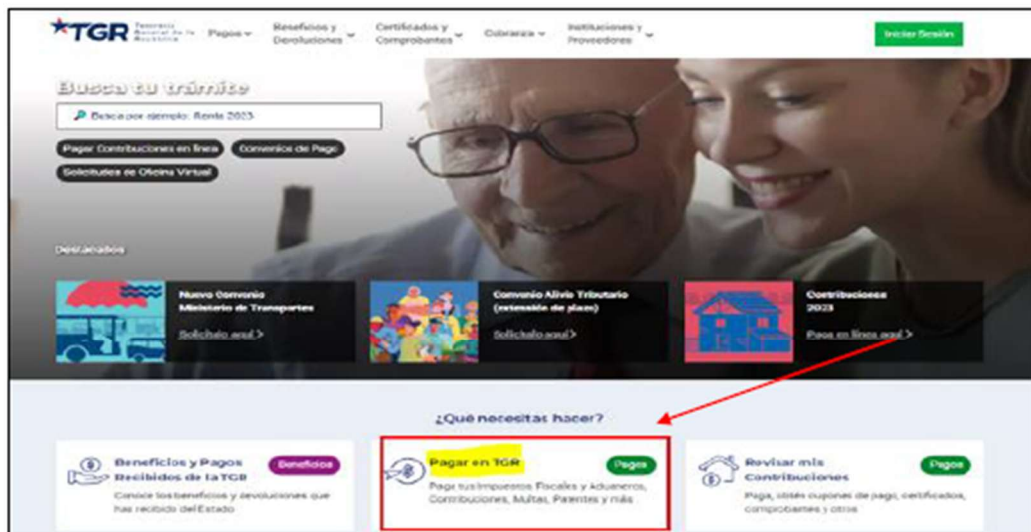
TGR Tesorería General de la República Pagos Beneficios y Devoluciones Certificados y Comprobantes Cobranza Instituciones y Proveedores Iniciar Sesión

Busca tu trámite

Busca por ejemplo: Renta 2023

Pagar Contribuciones en línea Convenios de Pago

Solicitudes de Oficina Virtual

Destacados

Nuevo Convenio Ministerio de Transportes
Solicítalo aquí >

Convenio Alivio Tributario (extensión de plazo)
Solicítalo aquí >

Contribuciones 2023
Paga en línea aquí >

¿Qué necesitas hacer?

Beneficios y Pagos Recibidos de la TGR
Beneficios
Conoce los beneficios y devoluciones que has recibido del Estado

Pagar en TGR
Pagos
Paga tus Impuestos Fiscales y Aduaneros, Contribuciones, Multas, Patentes y más

Revisar mis Contribuciones
Pagos
Paga, obtén cupones de pago, certificados, comprobantes y otros